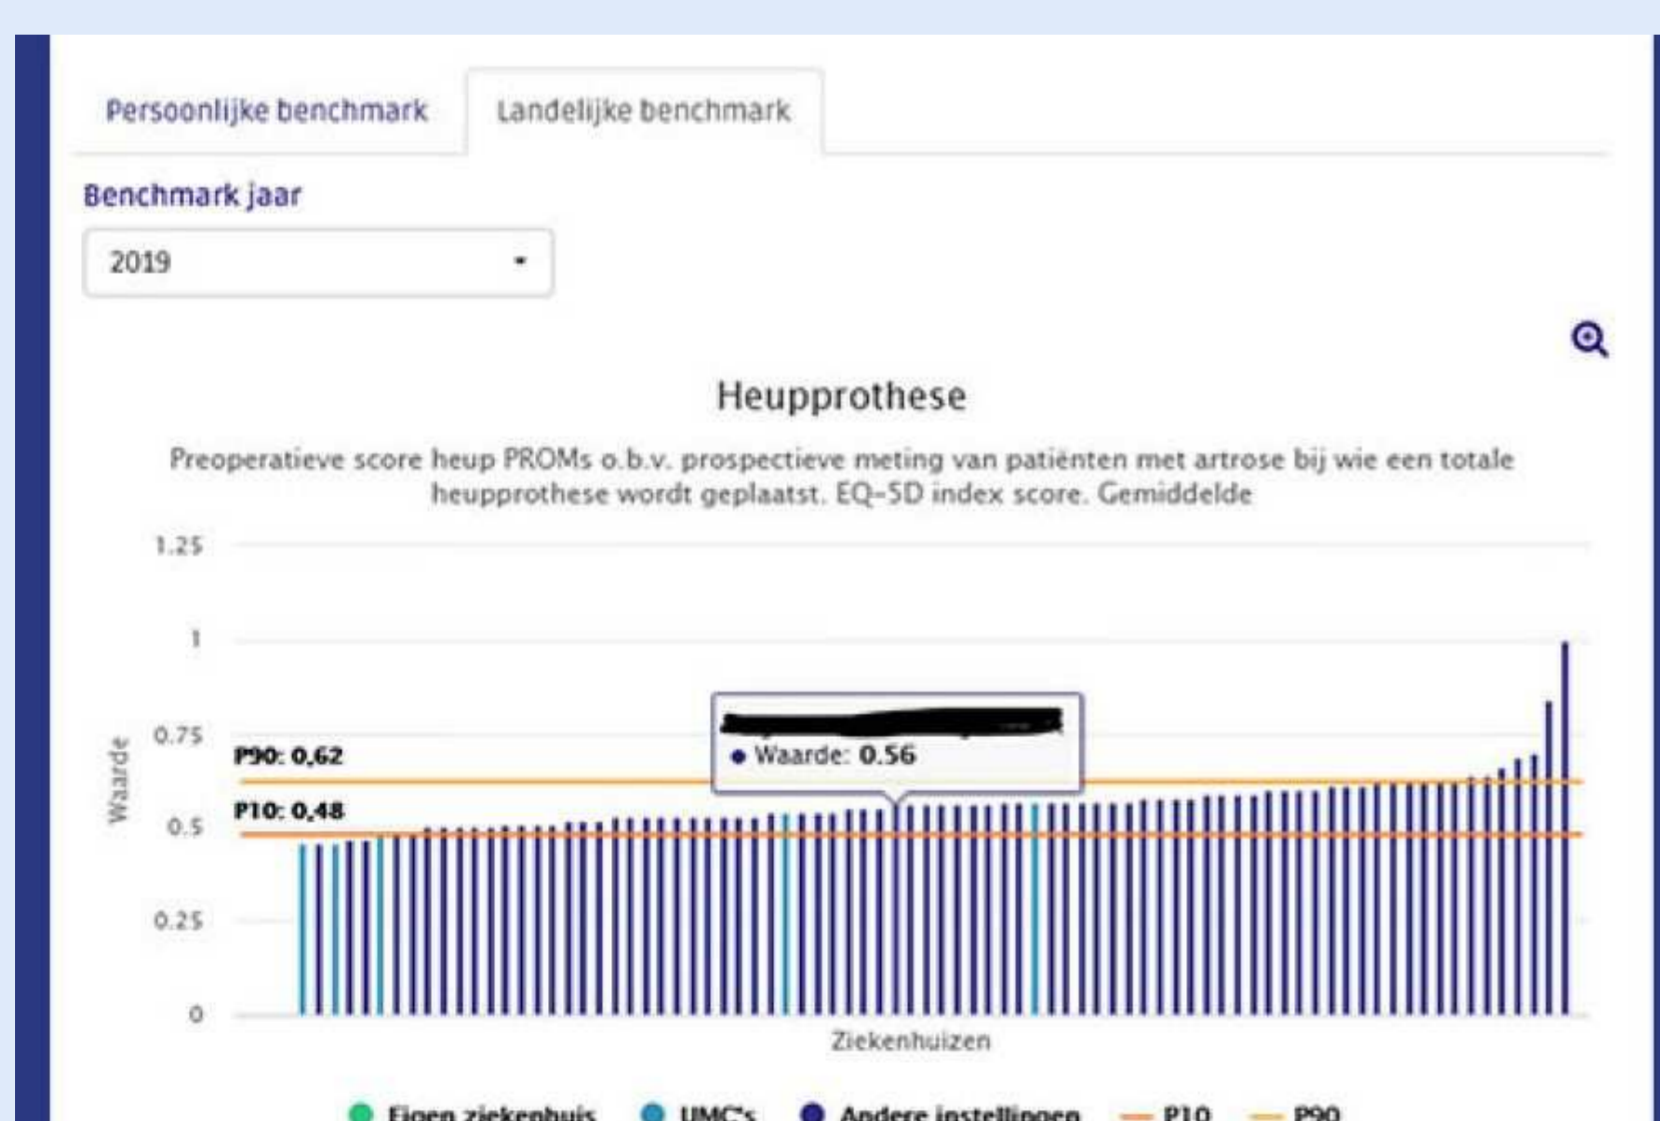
Persoonlijke benchmark

Landelijke benchmark

Benchmark jaar

2019

Heupprothese

Preoperatieve score heup PROMs o.b.v. prospectieve meting van patiënten met artrose bij wie een totale heupprothese wordt geplaatst. EQ-5D index score. Gemiddelde

1.25

1

0.75

0.5

0.25

0

Waarde

P90: 0,62

P10: 0,48

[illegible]

● Waarde: 0.56

Ziekenhuizen

Eigen ziekenhuis

UMC's

Andere instellingen

P10

P90